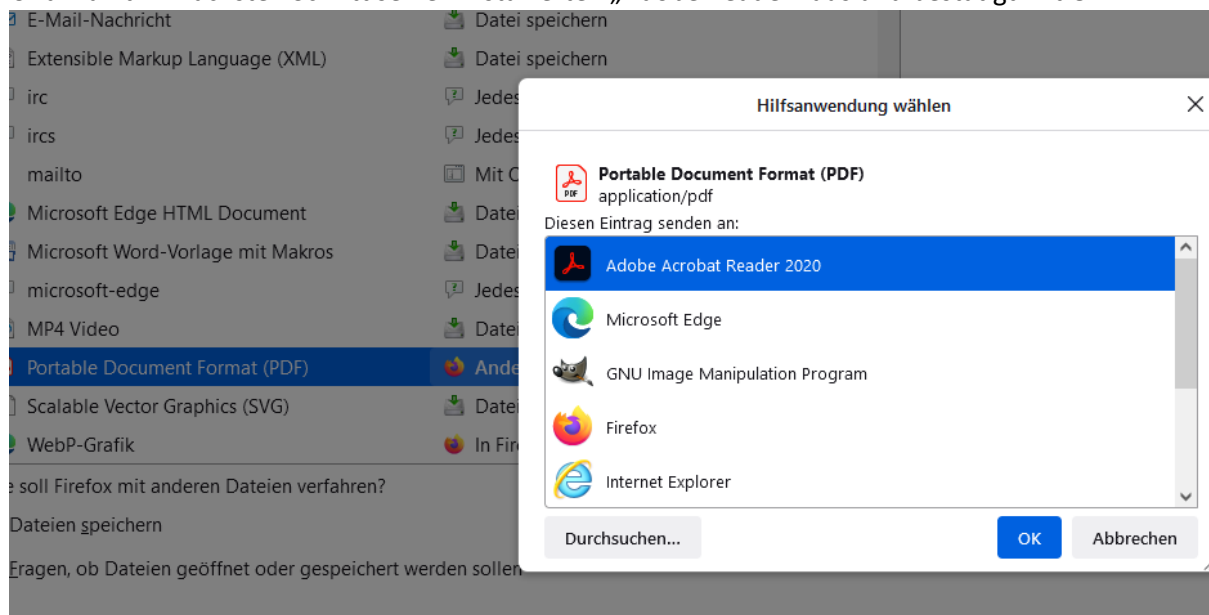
E-Mail-Nachricht | Datei speichern
Extensible Markup Language (XML) | Datei speichern
irc | Jedes
ircs | Jedes
mailto | Mit C
Microsoft Edge HTML Document | Datei
Microsoft Word-Vorlage mit Makros | Datei
microsoft-edge | Jedes
MP4 Video | Datei
Portable Document Format (PDF) | Ande
Scalable Vector Graphics (SVG) | Datei
WebP-Grafik | In Fir

e soll Firefox mit anderen Dateien verfahren?
Dateien speichern
Fragen, ob Dateien geöffnet oder gespeichert werden sollen

Hilfsanwendung wählen

Portable Document Format (PDF)
application/pdf
Diesen Eintrag senden an:
Adobe Acrobat Reader 2020
Microsoft Edge
GNU Image Manipulation Program
Firefox
Internet Explorer

Durchsuchen...
OK
Abbrechen